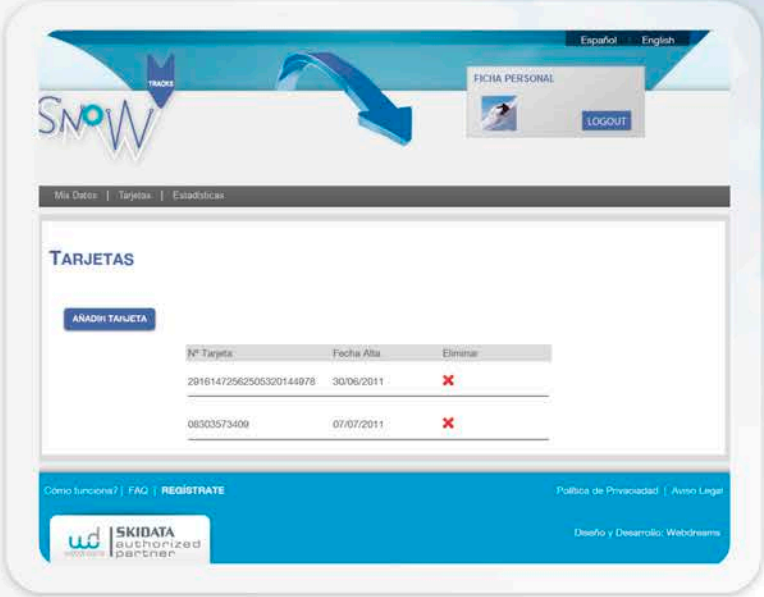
Español English

TRACKS

SNOW

FICHA PERSONAL

LOGOUT

Mis Datos | Tarjetas | Estadísticas

TARJETAS

AÑADIR TARJETA

| Nº Tarjeta | Fecha Alta | Eliminar |
|---|---|---|
| 29161472562505320144978 | 30/06/2011 | ✖ |
| 08303573409 | 07/07/2011 | ✖ |

Cómo funciona? | FAQ | REGÍSTRATE

Política de Privacidad | Aviso Legal

wd webdreams

SKIDATA authorized partner

Diseño y Desarrollo: Webdreams